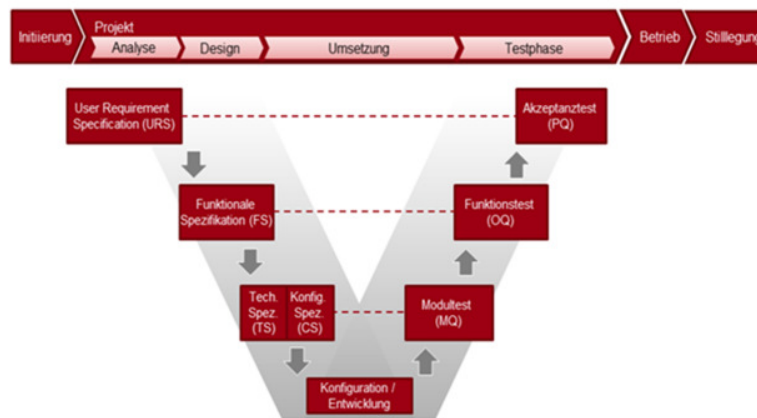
Initiierung

Projekt

Analyse

Design

Umsetzung

Testphase

Betrieb

Stillegung

User Requirement Specification (URS)

Akzeptanztest (PQ)

Funktionale Spezifikation (FS)

Funktionstest (OQ)

Tech. Spez. (TS)

Konfig. Spez. (CS)

Modultest (MQ)

Konfiguration / Entwicklung